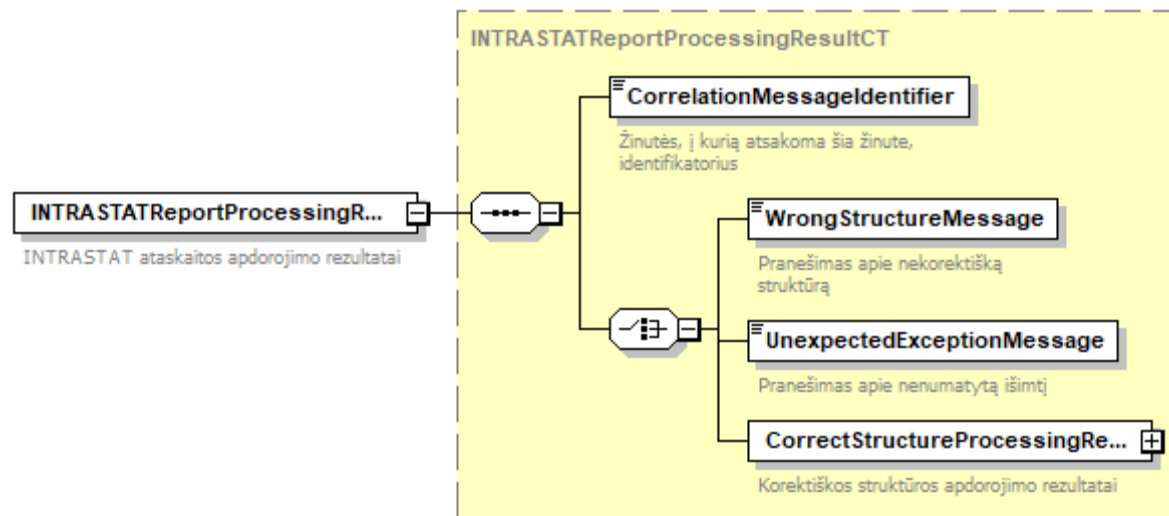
INTRASTATReportProcessingResultCT

INTRASTATReportProcessingR...

INTRASTAT ataskaitos apdorojimo rezultatai

CorrelationMessageIdentifier

Žinutės, į kurią atsakoma šia žinute, identifikatorius

WrongStructureMessage

Pranešimas apie nekorektišką struktūrą

UnexpectedExceptionMessage

Pranešimas apie nenumatytą išimtį

CorrectStructureProcessingRe...

Korektiškos struktūros apdorojimo rezultatai